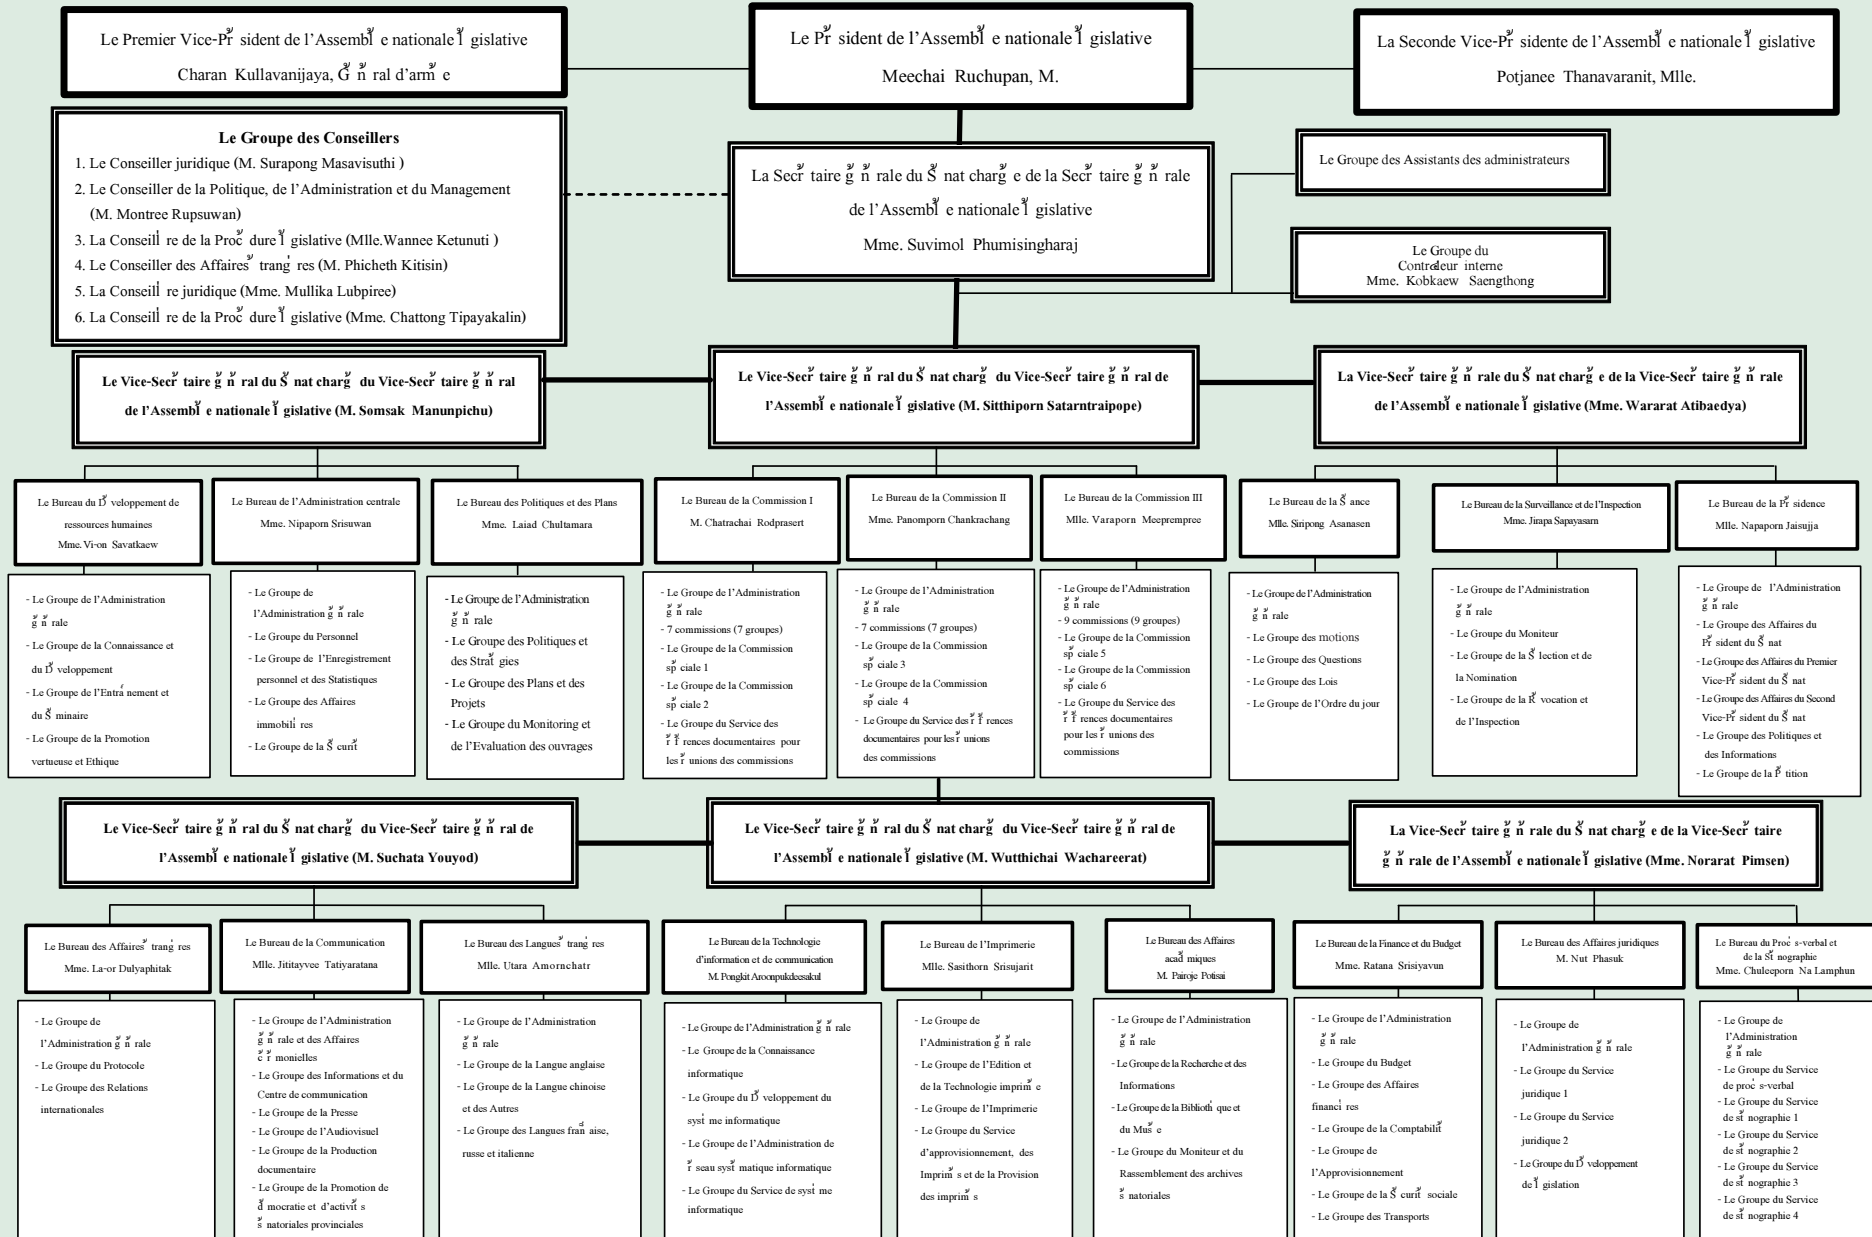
Le Premier Vice-Pŕ sident de l'Assembl̀ e nationaleľ gislative
Charan Kullavanijaya, Ǵ ń ral d'arḿ e

Le Pŕ sident de l'Assembl̀ e nationaleľ gislative
Meechai Ruchupan, M.

La Seconde Vice-Pŕ sidente de l'Assembl̀ e nationaleľ gislative
Potjanee Thanavaranit, Mlle.

Le Groupe des Conseillers
1. Le Conseiller juridique (M. Surapong Masavisuthi )
2. Le Conseiller de la Politique, de l'Administration et du Management (M. Montree Rupsuwan)
3. La Conseilľ re de la Proć dure ľ gislative (Mlle.Wannee Ketunuti )
4. Le Conseiller des Affaireś trang̀ res (M. Phicheth Kitisin)
5. La Conseilľ re juridique (Mme. Mullika Lubpiree)
6. La Conseilľ re de la Proć dure ľ gislative (Mme. Chattong Tipayakalin)

La Secŕ taire ǵ ń rale du Ś nat charǵ e de la Secŕ taire ǵ ń rale de l'Assembl̀ e nationaleľ gislative
Mme. Suvimol Phumisingharaj

Le Groupe des Assistants des administrateurs

Le Groupe du Contrôleur interne
Mme. Kobkaew Saengthong

Le Vice-Secŕ taire ǵ ń ral du Ś nat charǵ du Vice-Secŕ taire ǵ ń ral de l'Assembl̀ e nationaleľ gislative (M. Somsak Manunpichu)

Le Vice-Secŕ taire ǵ ń ral du Ś nat charǵ du Vice-Secŕ taire ǵ ń ral de l'Assembl̀ e nationaleľ gislative (M. Sitthiporn Satarntraipope)

La Vice-Secŕ taire ǵ ń rale du Ś nat charǵ e de la Vice-Secŕ taire ǵ ń rale de l'Assembl̀ e nationaleľ gislative (Mme. Wararat Atibaedya)

Le Bureau du D́ veloppement de ressources humaines
Mme. Vi-on Savatkaew

Le Bureau de l'Administration centrale
Mme. Nipaporn Srisuwan

Le Bureau des Politiques et des Plans
Mme. Laiad Chultamara

Le Bureau de la Commission I
M. Chatrachai Rodprasert

Le Bureau de la Commission II
Mme. Panomporn Chankrachang

Le Bureau de la Commission III
Mlle. Varaporn Meepremprec

Le Bureau de la Ś ance
Mlle. Siripong Asanasen

Le Bureau de la Surveillance et de l'Inspection
Mme. Jirapa Sapayasarn

Le Bureau de la Pŕ sidence
Mlle. Napaporn Jaisujja

- Le Groupe de l'Administration ǵ ń rale
- Le Groupe de la Connaissance et du D́ veloppement
- Le Groupe de l'Entrâ nement et du Ś minaire
- Le Groupe de la Promotion vertueuse et Ethique

- Le Groupe de l'Administration ǵ ń rale
- Le Groupe du Personnel
- Le Groupe de l'Enregistrement personnel et des Statistiques
- Le Groupe des Affaires immobiĺ res
- Le Groupe de la Ś curit́

- Le Groupe de l'Administration ǵ ń rale
- Le Groupe des Politiques et des Strat́ gies
- Le Groupe des Plans et des Projets
- Le Groupe du Monitoring et de l'Evaluation des ouvrages

- Le Groupe de l'Administration ǵ ń rale
- 7 commissions (7 groupes)
- Le Groupe de la Commission sṕ ciale 1
- Le Groupe de la Commission sṕ ciale 2
- Le Groupe du Service des ŕ f́ rences documentaires pour les ŕ unions des commissions

- Le Groupe de l'Administration ǵ ń rale
- 7 commissions (7 groupes)
- Le Groupe de la Commission sṕ ciale 3
- Le Groupe de la Commission sṕ ciale 4
- Le Groupe du Service des ŕ f́ rences documentaires pour les ŕ unions des commissions

- Le Groupe de l'Administration ǵ ń rale
- 9 commissions (9 groupes)
- Le Groupe de la Commission sṕ ciale 5
- Le Groupe de la Commission sṕ ciale 6
- Le Groupe du Service des ŕ f́ rences documentaires pour les ŕ unions des commissions

- Le Groupe de l'Administration ǵ ń rale
- Le Groupe des motions
- Le Groupe des Questions
- Le Groupe des Lois
- Le Groupe de l'Ordre du jour

- Le Groupe de l'Administration ǵ ń rale
- Le Groupe du Moniteur
- Le Groupe de la Ś lection et de la Nomination
- Le Groupe de la Ŕ vocation et de l'Inspection

- Le Groupe de l'Administration ǵ ń rale
- Le Groupe des Affaires du Pŕ sident du Ś nat
- Le Groupe des Affaires du Premier Vice-Pŕ sident du Ś nat
- Le Groupe des Affaires du Second Vice-Pŕ sident du Ś nat
- Le Groupe des Politiques et des Informations
- Le Groupe de la Ṕ tition

Le Vice-Secŕ taire ǵ ń ral du Ś nat charǵ du Vice-Secŕ taire ǵ ń ral de l'Assembl̀ e nationaleľ gislative (M. Suchata Youyod)

Le Vice-Secŕ taire ǵ ń ral du Ś nat charǵ du Vice-Secŕ taire ǵ ń ral de l'Assembl̀ e nationaleľ gislative (M. Wutthichai Wachareerat)

La Vice-Secŕ taire ǵ ń rale du Ś nat charǵ e de la Vice-Secŕ taire ǵ ń rale de l'Assembl̀ e nationaleľ gislative (Mme. Norarat Pimsen)

Le Bureau des Affaireś trang̀ res
Mme. La-or Dulyaphitak

Le Bureau de la Communication
Mlle. Jititayvee Tatiyaratana

Le Bureau des Langueś trang̀ res
Mlle. Utara Amornchatr

Le Bureau de la Technologie d'information et de communication
M. Pongkit Aroonpukdeesakul

Le Bureau de l'Imprimerie
Mlle. Sasithorn Srisujarit

Le Bureau des Affaires acad́ miques
M. Pairoje Potisai

Le Bureau de la Finance et du Budget
Mme. Ratana Srisiyavun

Le Bureau des Affaires juridiques
M. Nut Phasuk

Le Bureau du Proc̀ s-verbal et de la Śt nographie
Mme. Chuleeporn Na Lamphun

- Le Groupe de l'Administration ǵ ń rale
- Le Groupe du Protocole
- Le Groupe des Relations internationales

- Le Groupe de l'Administration ǵ ń rale et des Affaires ć ŕ monielles
- Le Groupe des Informations et du Centre de communication
- Le Groupe de la Presse
- Le Groupe de l'Audiovisuel
- Le Groupe de la Production documentaire
- Le Groupe de la Promotion de d́ mocratie et d'activit́ s ś natoriales provinciales

- Le Groupe de l'Administration ǵ ń rale
- Le Groupe de la Langue anglaise
- Le Groupe de la Langue chinoise et des Autres
- Le Groupe des Langues franĉ aise, russe et italienne

- Le Groupe de l'Administration ǵ ń rale
- Le Groupe de la Connaissance informatique
- Le Groupe du D́ veloppement du systè me informatique
- Le Groupe de l'Administration de ŕ seau systḿ atique informatique
- Le Groupe du Service de systè me informatique

- Le Groupe de l'Administration ǵ ń rale
- Le Groupe de l'Edition et de la Technologie impriḿ e
- Le Groupe de l'Imprimerie
- Le Groupe du Service d'approvisionnement, des Impriḿ s et de la Provision des impriḿ s

- Le Groupe de l'Administration ǵ ń rale
- Le Groupe de la Recherche et des Informations
- Le Groupe de la Bibliotȟ que et du Muś e
- Le Groupe du Moniteur et du Rassemblement des archives ś natoriales

- Le Groupe de l'Administration ǵ ń rale
- Le Groupe du Budget
- Le Groupe des Affaires financ̀ res
- Le Groupe de la Comptabilit́
- Le Groupe de l'Approvisionnement
- Le Groupe de la Ś curit́ sociale
- Le Groupe des Transports

- Le Groupe de l'Administration ǵ ń rale
- Le Groupe du Service juridique 1
- Le Groupe du Service juridique 2
- Le Groupe du D́ veloppement deľ gislation

- Le Groupe de l'Administration ǵ ń rale
- Le Groupe du Service de proc̀ s-verbal
- Le Groupe du Service de śt nographie 1
- Le Groupe du Service de śt nographie 2
- Le Groupe du Service de śt nographie 3
- Le Groupe du Service de śt nographie 4